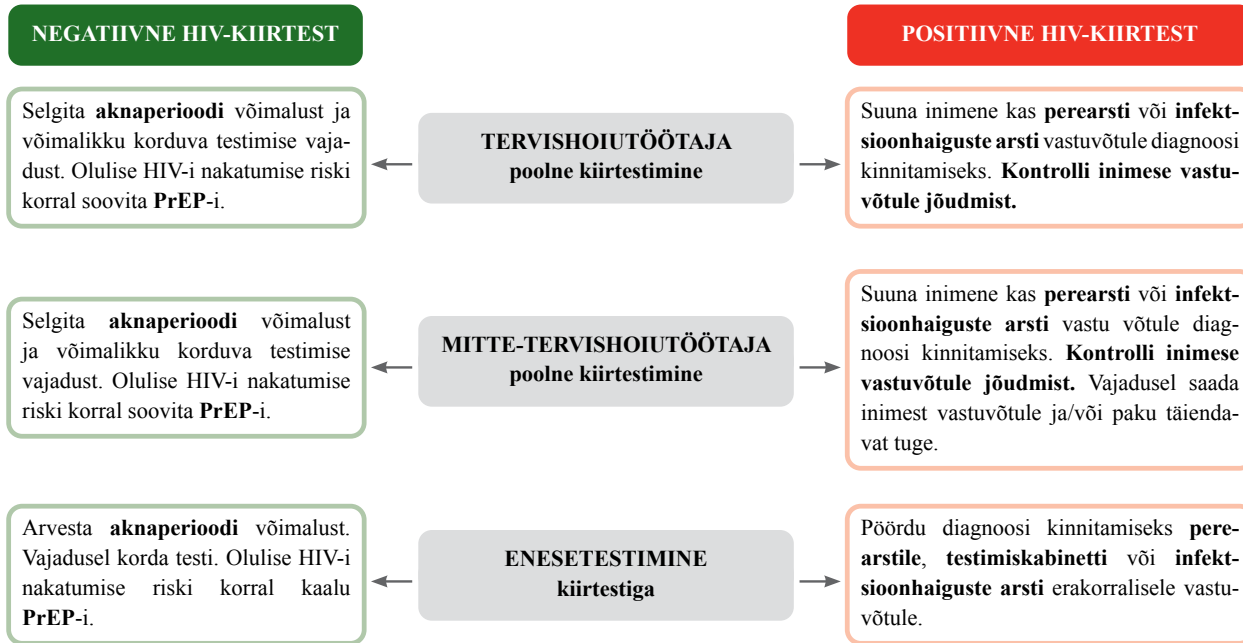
NEGATIIVNE HIV-KIIRTEST

POSITIIVNE HIV-KIIRTEST

Selgita aknaperioodi võimalust ja võimalikku korduva testimise vajadust. Olulise HIV-i nakatumise riski korral soovita PrEP-i.

TERVISHOIUTÖÖTAJA poolne kiirtestimine

Suuna inimene kas perearsti või infektsioonhaiguste arsti vastuvõtule diagnoosi kinnitamiseks. Kontrolli inimese vastuvõtule jõudmist.

Selgita aknaperioodi võimalust ja võimalikku korduva testimise vajadust. Olulise HIV-i nakatumise riski korral soovita PrEP-i.

MITTE-TERVISHOIUTÖÖTAJA poolne kiirtestimine

Suuna inimene kas perearsti või infektsioonhaiguste arsti vastu võtule diagnoosi kinnitamiseks. Kontrolli inimese vastuvõtule jõudmist. Vajadusel saada inimest vastuvõtule ja/või paku täiendavat tuge.

Arvesta aknaperioodi võimalust. Vajadusel korda testi. Olulise HIV-i nakatumise riski korral kaalu PrEP-i.

ENESETESTIMINE kiirtestiga

Pöördu diagnoosi kinnitamiseks perearstile, testimiskabinetti või infektsioonhaiguste arsti erakorralisele vastuvõtule.